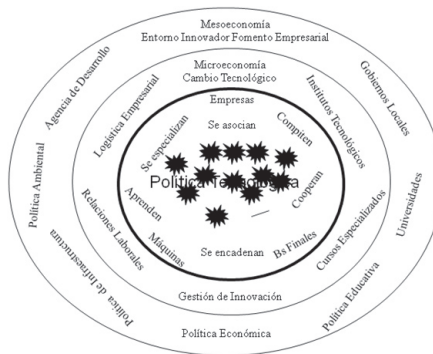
Mesoeconomía
Entorno Innovador Fomento Empresarial
Agencia de Desarrollo
Gobiernos Locales
Microeconomía
Cambio Tecnológico
Logística Empresarial
Institutos Tecnológicos
Empresas
Se asocian
Se especializan
Compiten
Política Tecnológica
Aprenden
Cooperan
Política Ambiental
Relaciones Laborales
Cursos Especializados
Universidades
Máquinas
Se encadenan
Bs Finales
Política de Infraestructura
Gestión de Innovación
Política Educativa
Política Económica